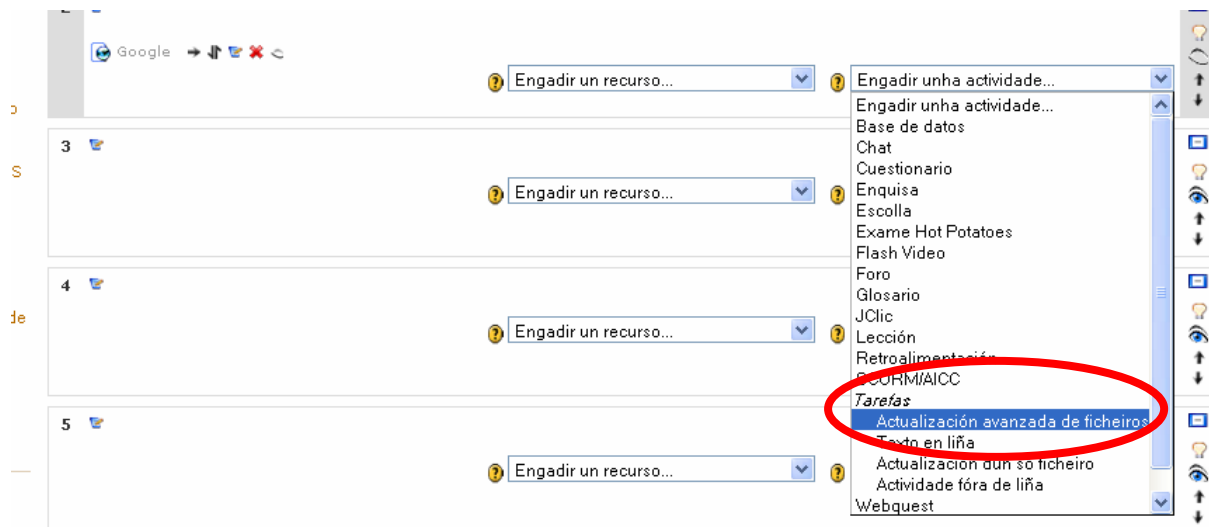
Google

Engadir un recurso...

Engadir unha actividade...

Engadir unha actividade...
Base de datos
Chat
Cuestionario
Enquisa
Escolla
Exame Hot Potatoes
Flash Video
Foro
Glosario
JClic
Lección
Retroalimentación
SCORM/AICC
Tarefas
Actualización avanzada de ficheiros
Texto en liña
Actualización dun só ficheiro
Actividade fóra de liña
Webquest

3

Engadir un recurso...

4

Engadir un recurso...

5

Engadir un recurso...

o
S
de